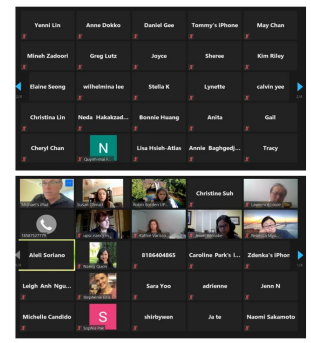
Yenni Lin
Anne Dokko
Daniel Gee
Tommy's iPhone
May Chan
Mineh Zadoori
Greg Lutz
Joyce
Sheree
Kim Riley
Elaine Seong
wilhelmina lee
Stella K
Lynette
calvin yee
1/2
1/2
Christina Lin
Neda Hakakzad...
Bonnie Huang
Anita
Gail
Cheryl Chan
N
Quynh-mai N...
Lisa Hsieh-Atlas
Annie Baghgedj...
Tracy

Michael's iPad
Susan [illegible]
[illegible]
Christine Suh
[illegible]
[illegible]
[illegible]
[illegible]
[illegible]
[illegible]
Aleli Soriano
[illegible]
8186404865
Caroline Park's i...
Zdenka's iPhon
Leigh Anh Ngu...
Stephanie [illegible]
Sara Yoo
adrienne
Jenn N
Michelle Candido
S
Sophia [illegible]
shirbywen
Ja te
Naomi Sakamoto